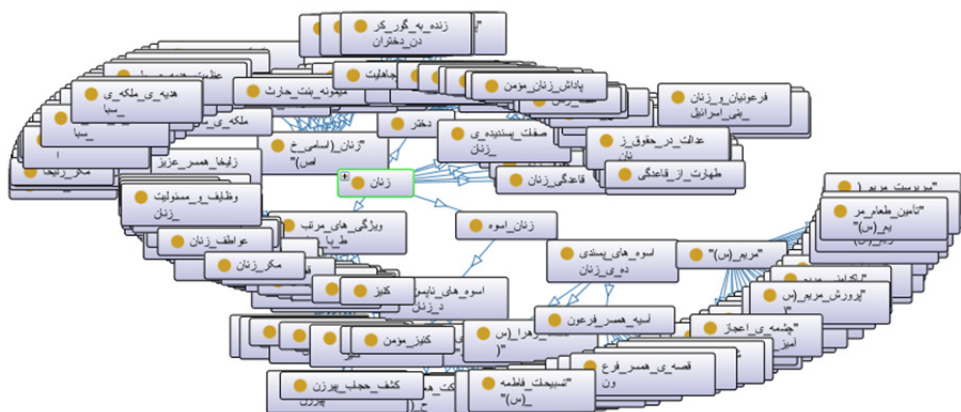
زنده_به_گور_کر دن_دختران

جاهلیت

هدیه_ی_ملکه_ی سبا

میمونه_بنت_حارث

پاداش_زنان_مؤمن

فرعونیان_و_زنان بنی_اسرائیل

ملکه_ی_

دختر

صفات_پسندیده_ی زنان

عدالت_در_حقوق_ز نان

"زنان_(اسامی_خ اص)"

قاعدگی_زنان

طهارت_از_قاعدگی

زلیخا_همسر_عزیز

مکر_زلیخا

زنان

وظایف_و_مسئولیت زنان

ویژگی_های_مرتب ط_با

زنان_اسوه

"پرورش_مریم_("

"تأمین_طعام_مر یم_(س)"

عواطف_زنان

مکر_زنان

اسوه_های_پسندی ده_ی_زنان

"مریم_(س)"

اسوه_های_ناپسن د_زنان

کنیز

"پرورش_مریم_(س )"

آسیه_همسر_فرعون

"چشمه_ی_اعجاز آمیز"

کنیز_مؤمن

"زهرا_(س )"

قصه_ی_همسر_فرع ون

کشف_حجاب_پیرزن

"تسبیحات_فاطمه _(س)"